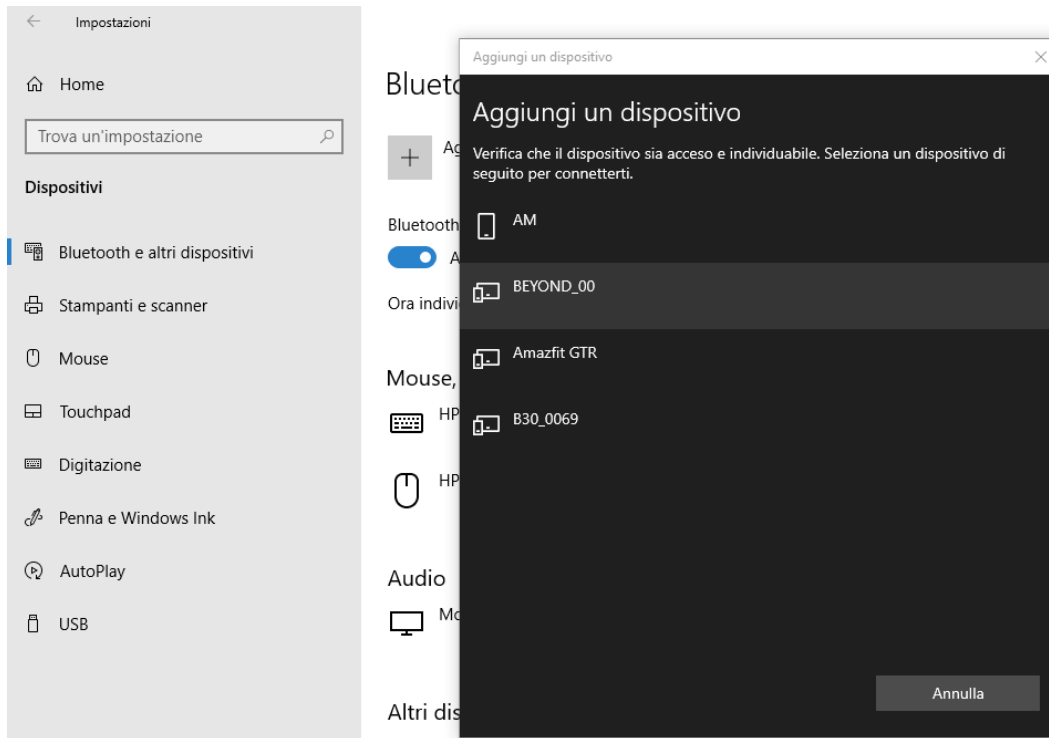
Impostazioni

Home

Trova un'impostazione

Dispositivi

Bluetooth e altri dispositivi

Stampanti e scanner

Mouse

Touchpad

Digitazione

Penna e Windows Ink

AutoPlay

USB

Blueto

Ag

Bluetooth

A

Ora indivi

Mouse,

HP

HP

Audio

Mo

Altri dis

Aggiungi un dispositivo

Aggiungi un dispositivo

Verifica che il dispositivo sia acceso e individuabile. Seleziona un dispositivo di seguito per connetterti.

AM

BEYOND_00

Amazfit GTR

B30_0069

Annulla